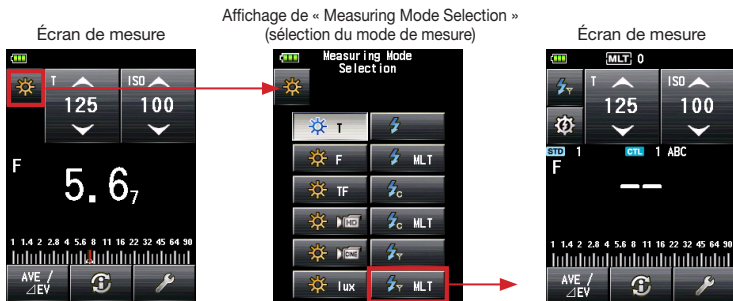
Écran de mesure

T
125
ISO
100
F
$5.6_7$
1 1.4 2 2.8 4 5.6 8 11 16 22 32 45 64 90
AVE / ⊿EV

Affichage de « Measuring Mode Selection » (sélection du mode de mesure)

Measuring Mode Selection
T
F
MLT
TF
HD
MLT
CINE
lux
MLT

Écran de mesure

MLT 0
T
125
ISO
100
STD 1
CTL 1 ABC
F
– –
1 1.4 2 2.8 4 5.6 8 11 16 22 32 45 64 90
AVE / ⊿EV